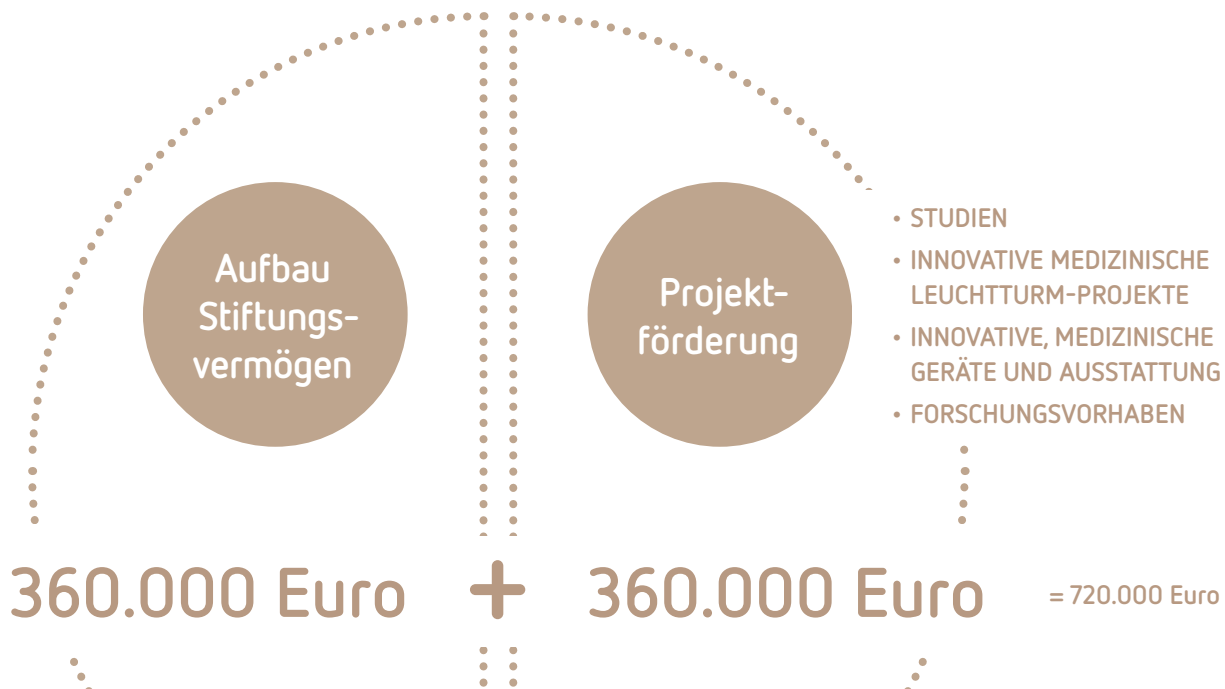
Aufbau Stiftungsvermögen

Projektförderung

• STUDIEN
• INNOVATIVE MEDIZINISCHE LEUCHTTURM-PROJEKTE
• INNOVATIVE, MEDIZINISCHE GERÄTE UND AUSSTATTUNG
• FORSCHUNGSVORHABEN

360.000 Euro + 360.000 Euro = 720.000 Euro